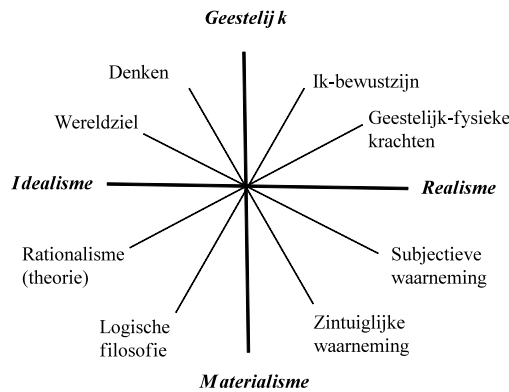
Geestelij k

Denken

Ik-bewustzijn

Wereldziel

Geestelijk-fysieke krachten

Idealisme

Realisme

Rationalisme (theorie)

Subjectieve waarneming

Logische filosofie

Zintuiglijke waarneming

Materialisme